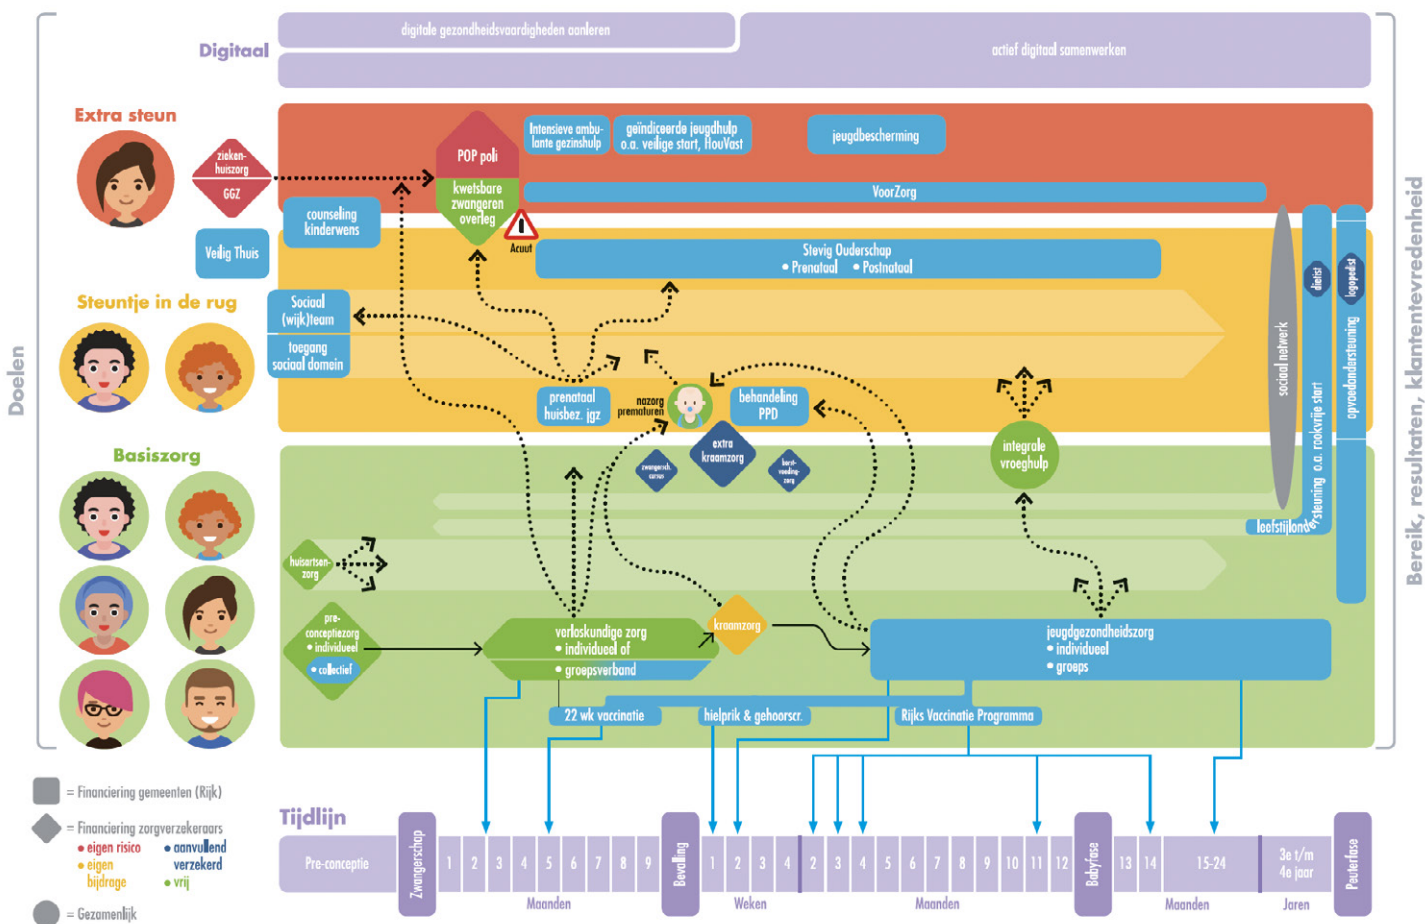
Doelen

Digitaal

digitale gezondheidsvaardigheden aanleren

actief digitaal samenwerken

Extra steun

ziekenhuiszorg

GGZ

counseling kinderwens

Veilig Thuis

POP poli

kwetsbare zwangeren overleg

Acuut

Intensieve ambulante gezinshulp

geïndiceerde jeugdhulp o.a. veilige start, flouVast

jeugdbescherming

VoorZorg

Steuntje in de rug

Sociaal (wijk)team

toegang sociaal domein

Stevig Ouderschap
• Prenataal • Postnataal

prenataal huisbez. jgz

nazorg prematuren

behandeling PPD

extra kraamzorg

zwangersch. cursus

borstvoedingzorg

integrale vroeghulp

sociaal netwerk

diëtist

logopedist

leefstijlondersteuning o.a. rookvrije start

opvoedondersteuning

Basiszorg

huisartsenzorg

pre-conceptiezorg
• individueel
• collectief

verloskundige zorg
• individueel of
• groepsverband

kraamzorg

jeugdgezondheidszorg
• individueel
• groeps

22 wk vaccinatie

hielprik & gehoorscr.

Rijks Vaccinatie Programma

Bereik, resultaten, klantentevredenheid

= Financiering gemeenten (Rijk)

= Financiering zorgverzekeraars
• eigen risico
• eigen bijdrage
• aanvullend verzekerd
• vrij

= Gezamenlijk

Tijdlijn

Pre-conceptie

Zwangerschap

1 2 3 4 5 6 7 8 9

Maanden

Bevalling

1 2 3 4

Weken

2 3 4 5 6 7 8 9 10 11 12

Maanden

Babyfase

13 14 15-24

Maanden

3e t/m 4e jaar

Jaren

Peuterfase